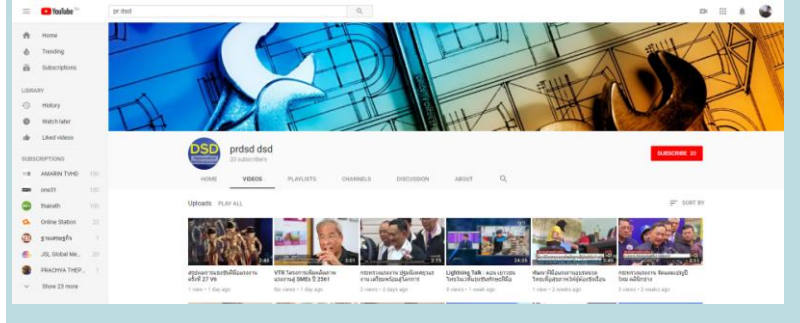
YouTube TH

pr dsd

Home
Trending
Subscriptions

LIBRARY
History
Watch later
Liked videos

SUBSCRIPTIONS
AMARIN TVHD
one31
thairath
Online Station
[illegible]
JSL Global Me...
PRACHYA THEP...
Show 23 more

DSD

prdsd dsd
20 subscribers

SUBSCRIBE 20

HOME
VIDEOS
PLAYLISTS
CHANNELS
DISCUSSION
ABOUT

Uploads PLAY ALL

SORT BY

สรุปผลการแข่งขันฝีมือแรงงาน ครั้งที่ 27 V6
1 view • 1 day ago

VTR โครงการเพิ่มผลิตภาพแรงงานสู่ SMEs ปี 2561
No views • 1 day ago

กรมพัฒนาฝีมือแรงงาน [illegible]
2 views • 2 days ago

Lightning Talk : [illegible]
3 views • 1 week ago

พัฒนาฝีมือแรงงาน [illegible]
1 view • 2 weeks ago

กรมพัฒนาฝีมือแรงงาน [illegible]
3 views • 2 weeks ago